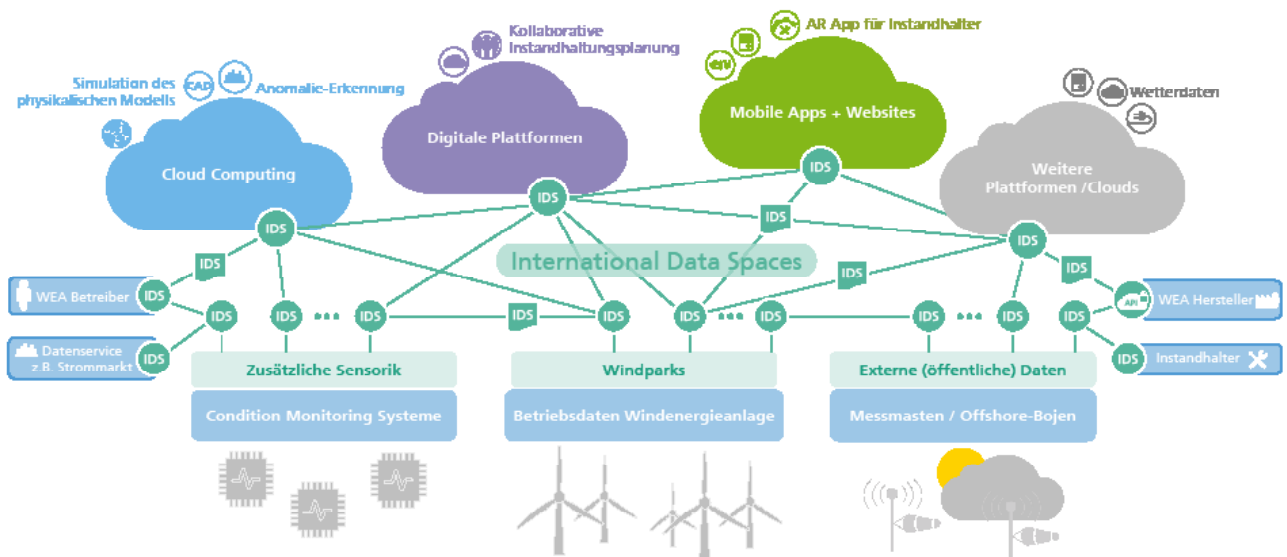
Kollaborative Instandhaltungsplanung

AR App für Instandhalter

Simulation des physikalischen Modells

CAD

Anomalie-Erkennung

Wetterdaten

Digitale Plattformen

Mobile Apps + Websites

Cloud Computing

Weitere Plattformen /Clouds

IDS

IDS

IDS

IDS

IDS

IDS

International Data Spaces

IDS

IDS

WEA Betreiber

IDS

IDS

IDS

•••

IDS

IDS

IDS

IDS

•••

IDS

IDS

•••

IDS

IDS

IDS

WEA Hersteller

API

Datenservice z.B. Strommarkt

IDS

IDS

Instandhalter

Zusätzliche Sensorik

Windparks

Externe (öffentliche) Daten

Condition Monitoring Systeme

Betriebsdaten Windenergieanlage

Messmasten / Offshore-Bojen